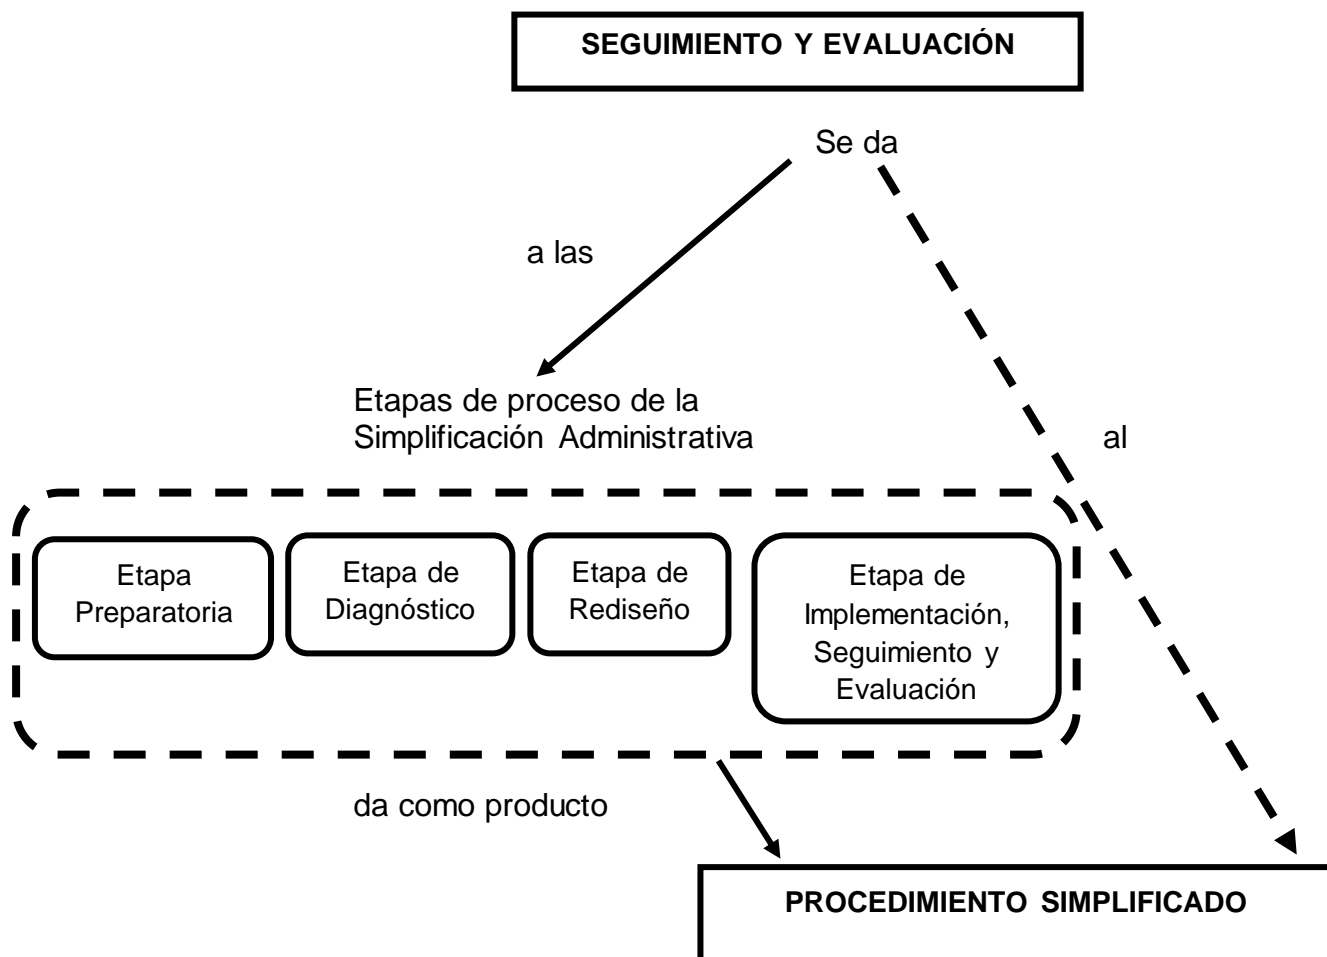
SEGUIMIENTO Y EVALUACIÓN

Se da

a las

Etapas de proceso de la Simplificación Administrativa

al

Etapa Preparatoria

Etapa de Diagnóstico

Etapa de Rediseño

Etapa de Implementación, Seguimiento y Evaluación

da como producto

PROCEDIMIENTO SIMPLIFICADO